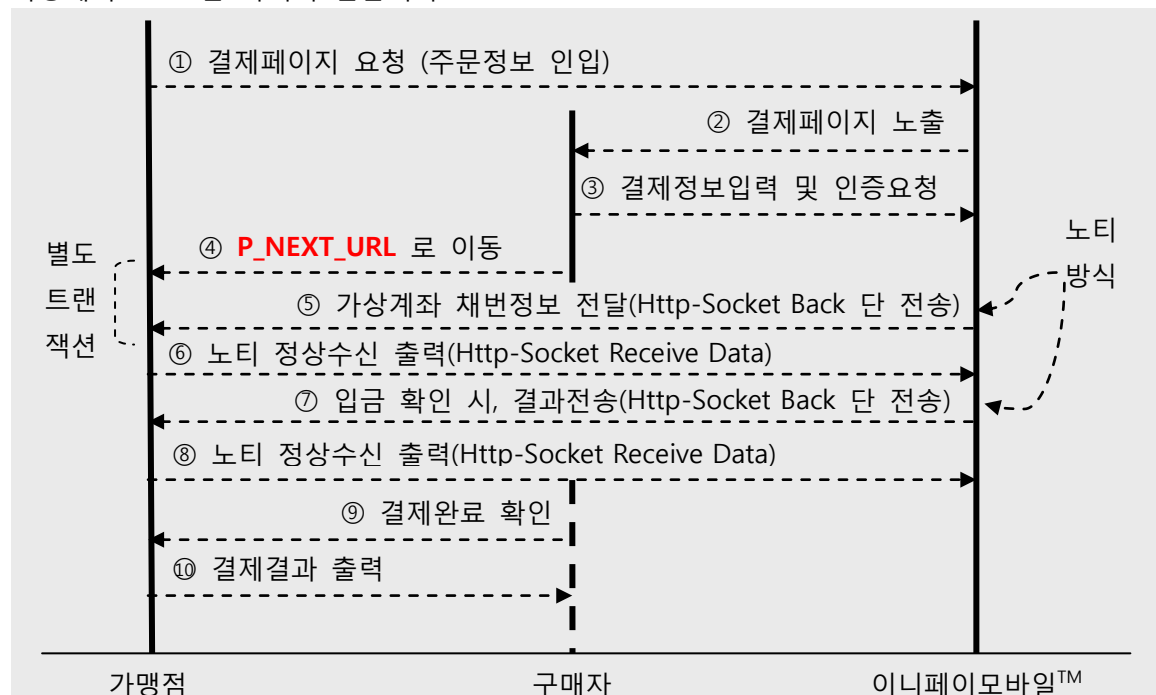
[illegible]

① 결제페이지 요청 (주문정보 인입)

② 결제페이지 노출

③ 결제정보입력 및 인증요청

별도 트랜 잭션

④ P_NEXT_URL 로 이동

노티 방식

⑤ 가상계좌 채번정보 전달(Http-Socket Back 단 전송)

⑥ 노티 정상수신 출력(Http-Socket Receive Data)

⑦ 입금 확인 시, 결과전송(Http-Socket Back 단 전송)

⑧ 노티 정상수신 출력(Http-Socket Receive Data)

⑨ 결제완료 확인

⑩ 결제결과 출력

가맹점

구매자

이니페이모바일™